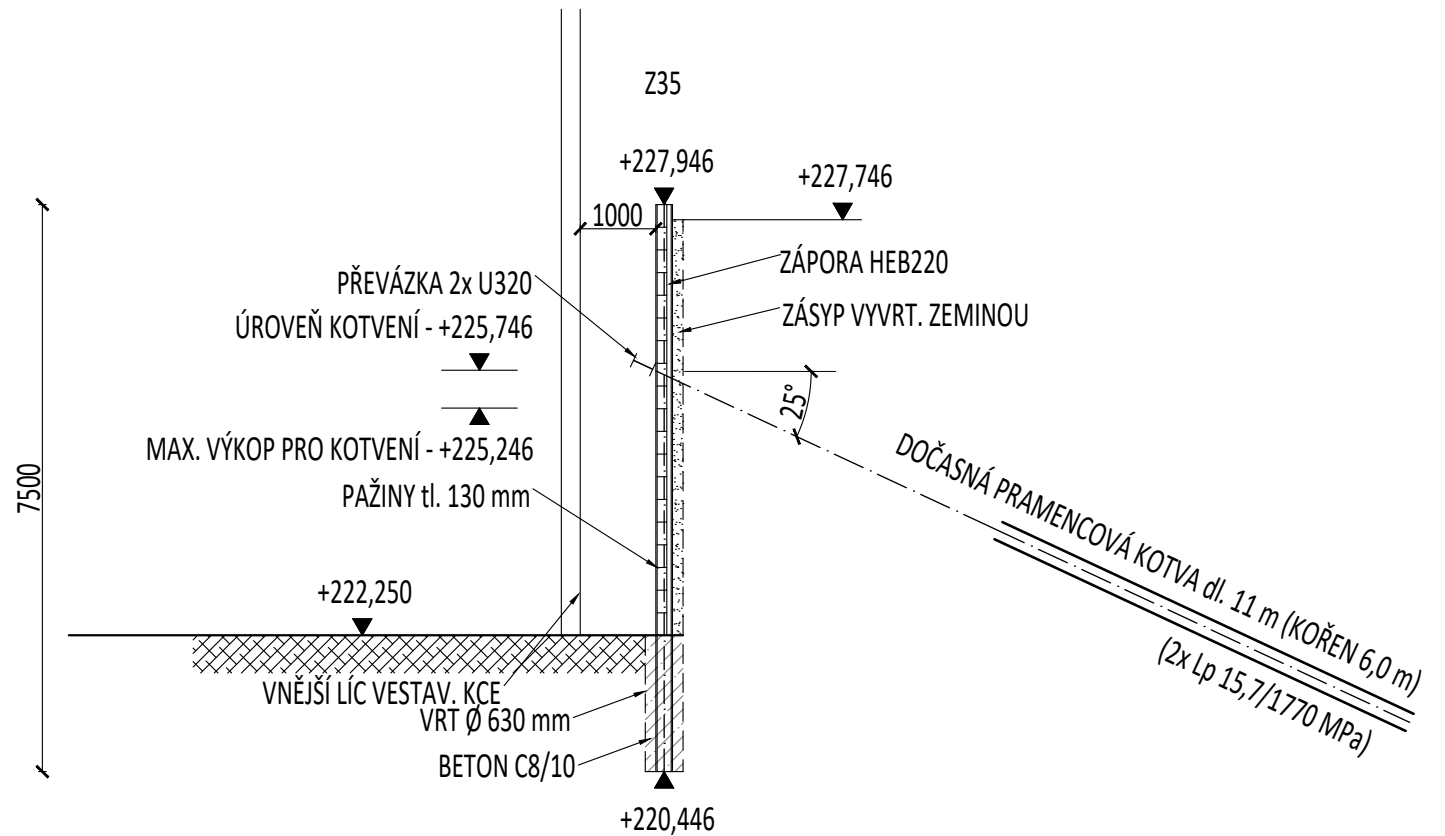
Z35

+227,946

+227,746

1000

ZÁPORA HEB220

PŘEVÁZKA 2x U320

ZÁSYP VYVRT. ZEMINOU

ÚROVEŇ KOTVENÍ - +225,746

25°

MAX. VÝKOP PRO KOTVENÍ - +225,246

7500

PAŽINY tl. 130 mm

DOČASNÁ PRAMENCOVÁ KOTVA dl. 11 m (KOŘEN 6,0 m)

(2x Lp 15,7/1770 MPa)

+222,250

VNĚJŠÍ LÍC VESTAV. KCE

VRT Ø 630 mm

BETON C8/10

+220,446